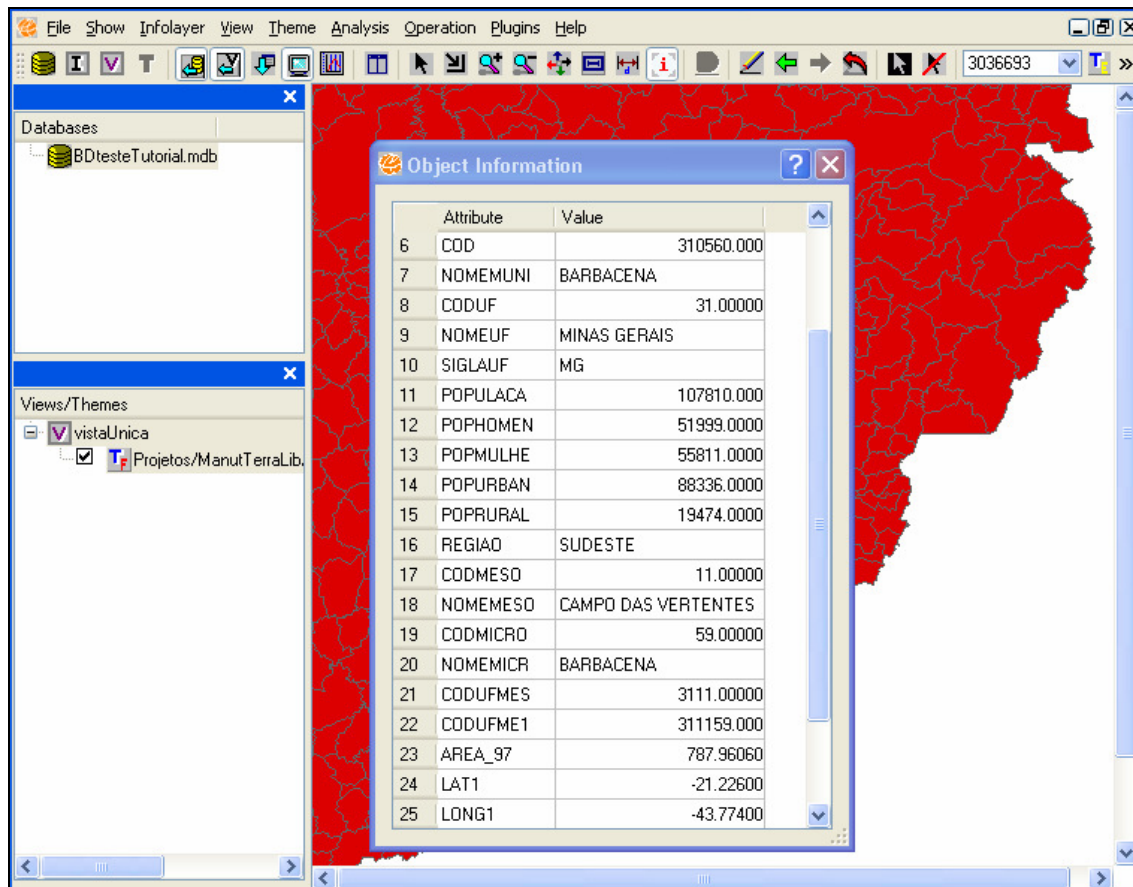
File Show Infolayer View Theme Analysis Operation Plugins Help

3036693

Databases

BDtesteTutorial.mdb

Views/Themes

vistaUnica

Projetos/ManutTerraLib.

Object Information

| | Attribute | Value |
|---|---|---|
| 6 | COD | 310560.000 |
| 7 | NOMEMUNI | BARBACENA |
| 8 | CODUF | 31.00000 |
| 9 | NOMEUF | MINAS GERAIS |
| 10 | SIGLAUF | MG |
| 11 | POPULACA | 107810.000 |
| 12 | POPHOMEN | 51999.0000 |
| 13 | POPMULHE | 55811.0000 |
| 14 | POPURBAN | 88336.0000 |
| 15 | POPRURAL | 19474.0000 |
| 16 | REGIAO | SUDESTE |
| 17 | CODMESO | 11.00000 |
| 18 | NOMEMESO | CAMPO DAS VERTENTES |
| 19 | CODMICRO | 59.00000 |
| 20 | NOMEMICR | BARBACENA |
| 21 | CODUFMES | 3111.00000 |
| 22 | CODUFME1 | 311159.000 |
| 23 | AREA_97 | 787.96060 |
| 24 | LAT1 | -21.22600 |
| 25 | LONG1 | -43.77400 |